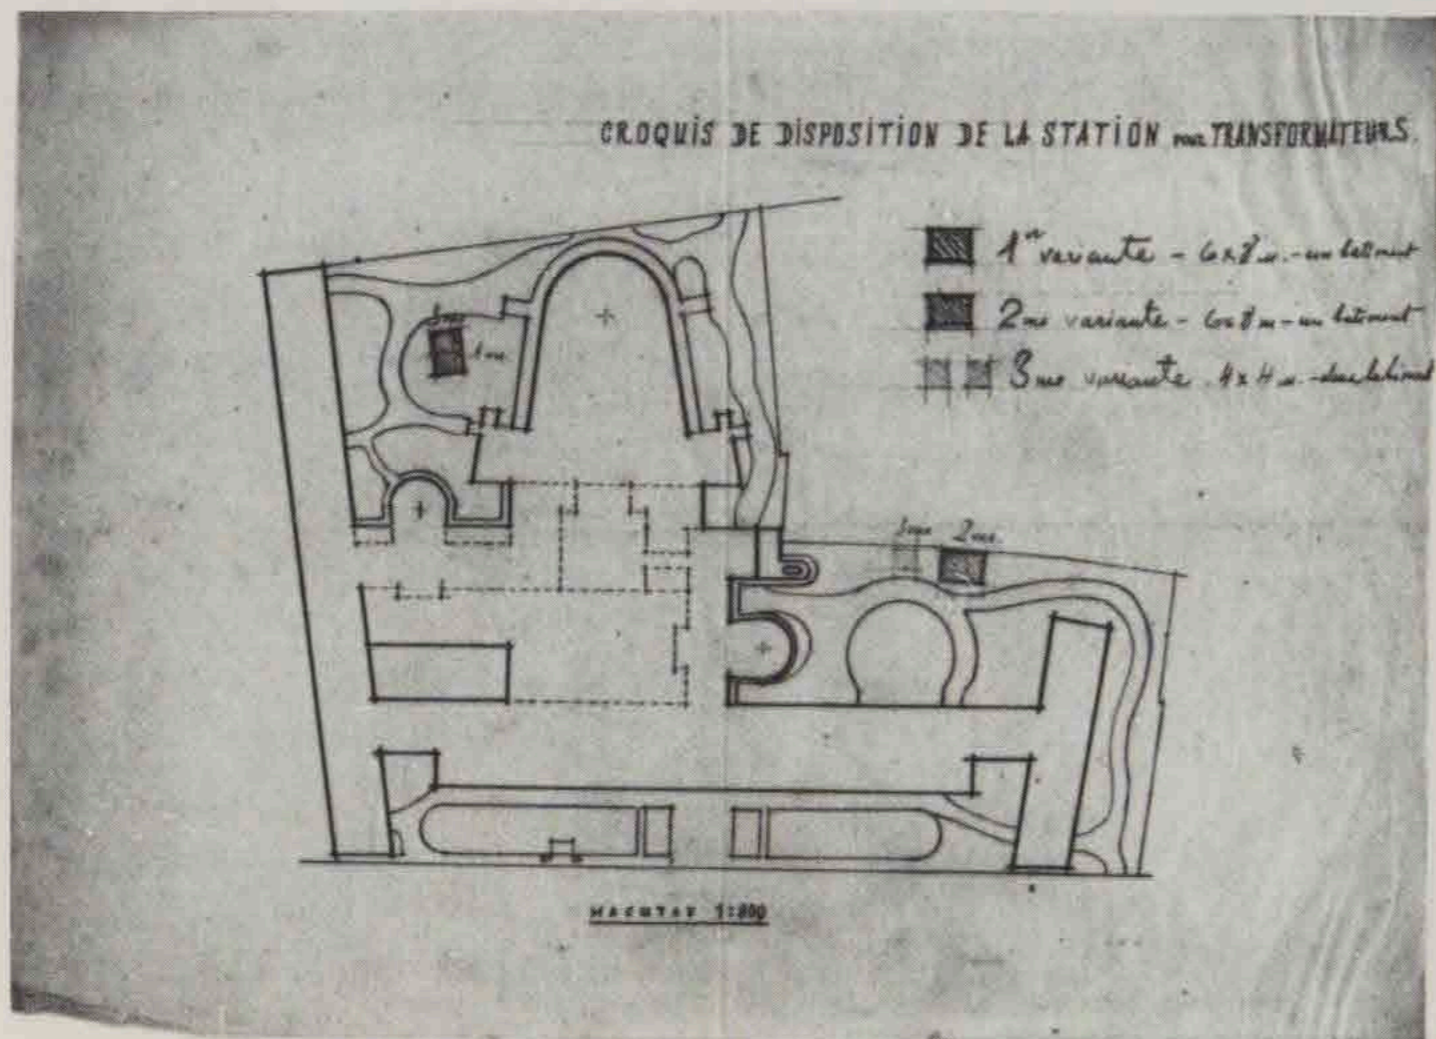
CROQUIS DE DISPOSITION DE LA STATION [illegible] TRANSFORMATEURS.

1re variante - 6x8 m. - un bâtiment

2me variante - 6x8 m. - un bâtiment

3me variante 4x4 m. - deux bâtiments

1re

1re

3me 2me

MACHTAB 1:800